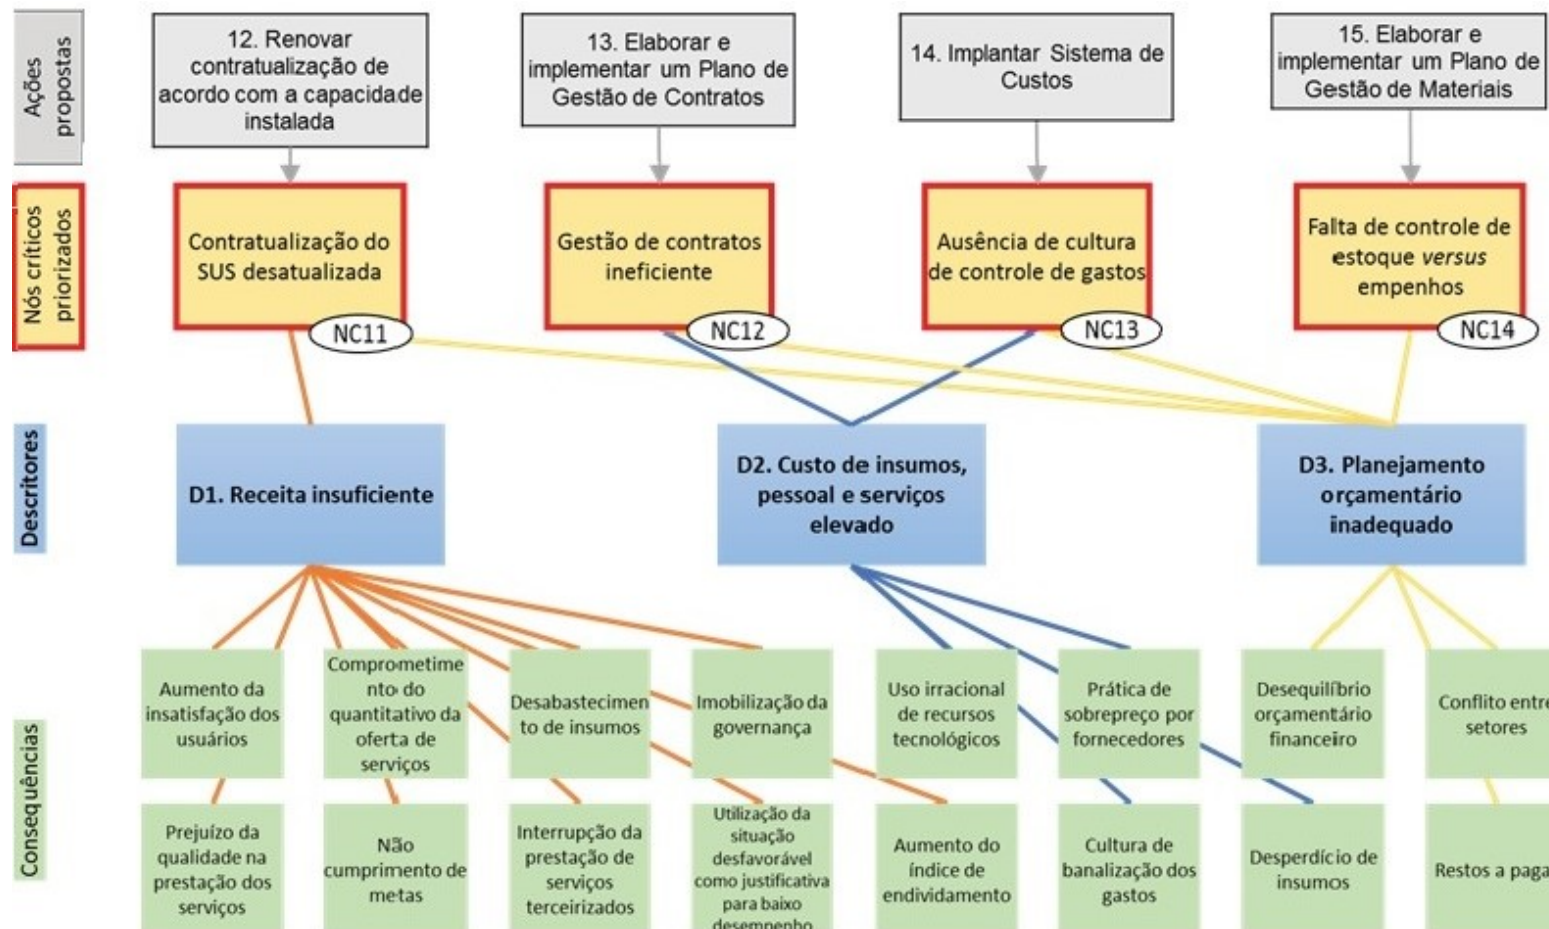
Ações propostas

12. Renovar contratualização de acordo com a capacidade instalada

13. Elaborar e implementar um Plano de Gestão de Contratos

14. Implantar Sistema de Custos

15. Elaborar e implementar um Plano de Gestão de Materiais

Nós críticos priorizados

Contratualização do SUS desatualizada

NC11

Gestão de contratos ineficiente

NC12

Ausência de cultura de controle de gastos

NC13

Falta de controle de estoque *versus* empenhos

NC14

Descritores

D1. Receita insuficiente

D2. Custo de insumos, pessoal e serviços elevado

D3. Planejamento orçamentário inadequado

Consequências

Aumento da insatisfação dos usuários

Comprometimento do quantitativo da oferta de serviços

Desabastecimento de insumos

Imobilização da governança

Uso irracional de recursos tecnológicos

Prática de sobrepreço por fornecedores

Desequilíbrio orçamentário financeiro

Conflito entr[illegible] setores

Prejuízo da qualidade na prestação dos serviços

Não cumprimento de metas

Interrupção da prestação de serviços terceirizados

Utilização da situação desfavorável como justificativa para baixo desempenho

Aumento do índice de endividamento

Cultura de banalização dos gastos

Desperdício de insumos

Restos a paga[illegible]